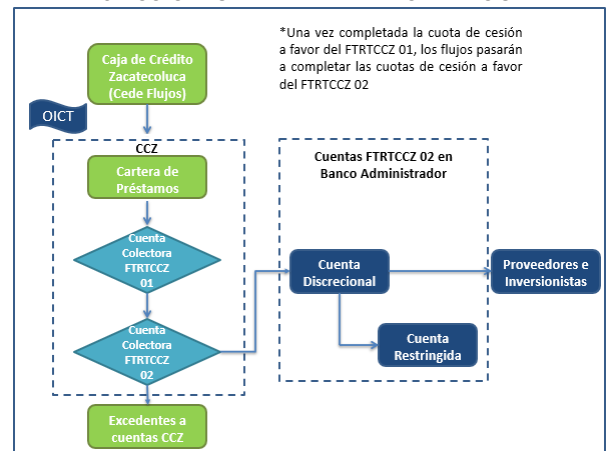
*Una vez completada la cuota de cesión a favor del FTRTCCZ 01, los flujos pasarán a completar las cuotas de cesión a favor del FTRTCCZ 02

Caja de Crédito Zacatecoluca (Cede Flujos)

OICT

CCZ

Cartera de Préstamos

Cuenta Colectora FTRTCCZ 01

Cuenta Colectora FTRTCCZ 02

Excedentes a cuentas CCZ

Cuentas FTRTCCZ 02 en Banco Administrador

Cuenta Discrecional

Cuenta Restringida

Proveedores e Inversionistas